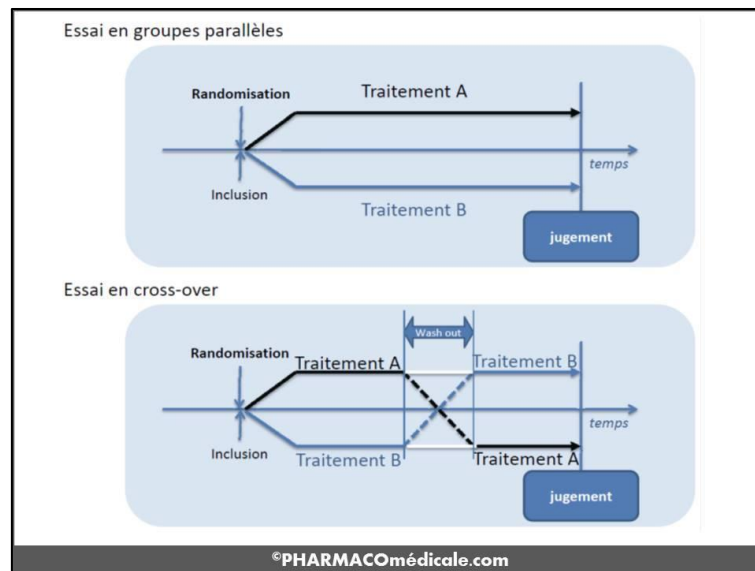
Essai en groupes parallèles

Randomisation

Traitement A

temps

Inclusion

Traitement B

jugement

Essai en cross-over

Wash out

Randomisation

Traitement A

Traitement B

temps

Inclusion

Traitement B

Traitement A

jugement

©PHARMACOmédicale.com